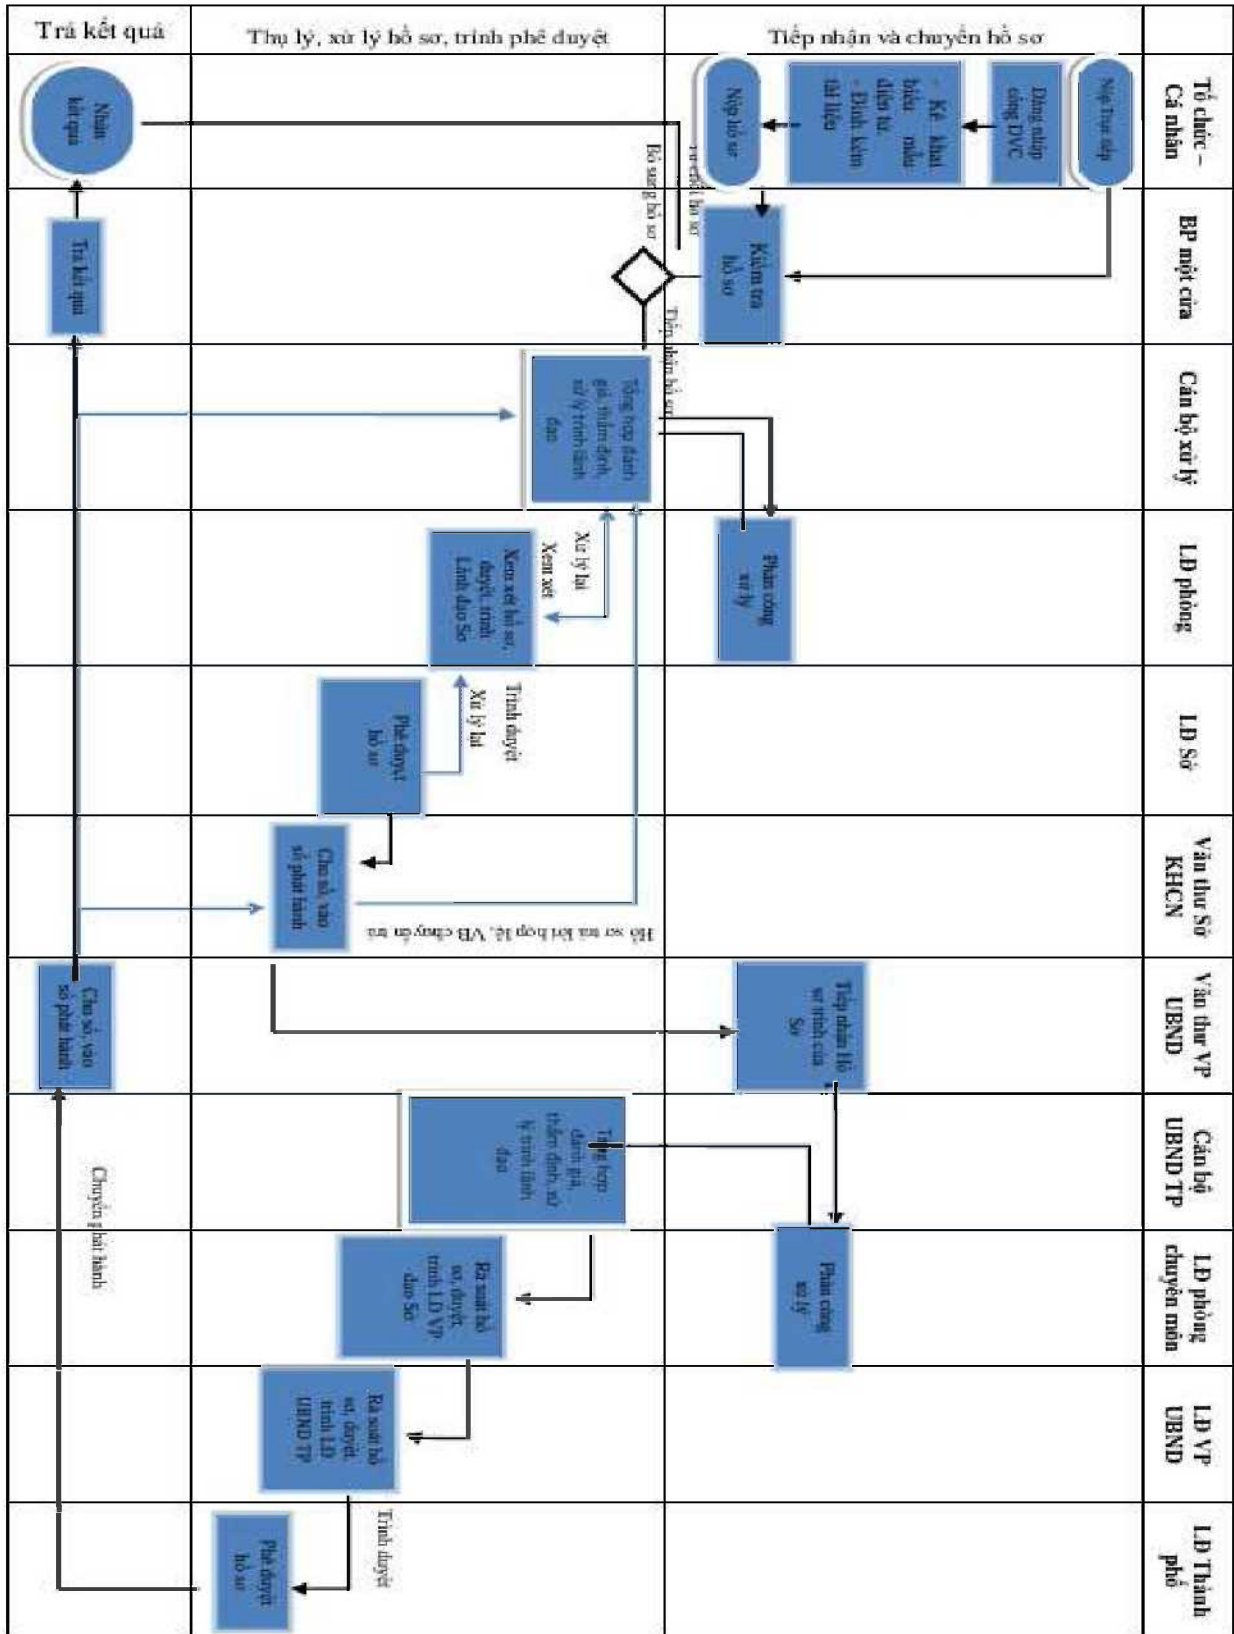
Trả kết quả

Thụ lý, xử lý hồ sơ, trình phê duyệt

Tiếp nhận và chuyển hồ sơ

Tổ chức – Cá nhân

BP một cửa

Cán bộ xử lý

LĐ phòng

LĐ Sở

Văn thư Sở KHCN

Văn thư VP UBND

Cán bộ UBND TP

LĐ phòng chuyên môn

LĐ VP UBND

LĐ Thành phố

Nộp trực tiếp

Đăng nhập cổng DVC

- Kê khai biểu mẫu điện tử
- Đính kèm tài liệu

Nộp hồ sơ

Nhận kết quả

Kiểm tra hồ sơ

Từ chối hồ sơ

Bổ sung hồ sơ

Tiếp nhận hồ sơ

Trả kết quả

Tổng hợp đánh giá, thẩm định, xử lý trình lãnh đạo

Phân công xử lý

Xử lý lại

Xem xét

Xem xét hồ sơ, duyệt, trình Lãnh đạo Sở

Trình duyệt

Xử lý lại

Phê duyệt hồ sơ

Cho số vào sổ phát hành

Hồ sơ trả lời hợp lệ, VB chuyển trả

Cho số vào sổ phát hành

Tiếp nhận Hồ sơ trình của Sở

Tổng hợp đánh giá, thẩm định, xử lý trình lãnh đạo

Phân công xử lý

Rà soát hồ sơ, duyệt, trình LĐ VP duo Sở

Rà soát hồ sơ, duyệt, trình LĐ UBND TP

Chuyển phát hành

Trình duyệt

Phê duyệt hồ sơ